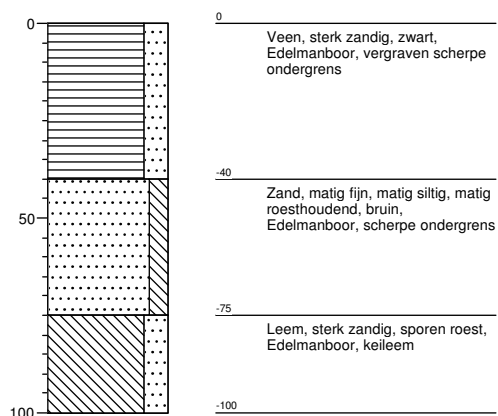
0

50

100

0
Veen, sterk zandig, zwart, Edelmanboor, vergraven scherpe ondergrens

-40
Zand, matig fijn, matig siltig, matig roesthoudend, bruin, Edelmanboor, scherpe ondergrens

-75
Leem, sterk zandig, sporen roest, Edelmanboor, keileem

-100